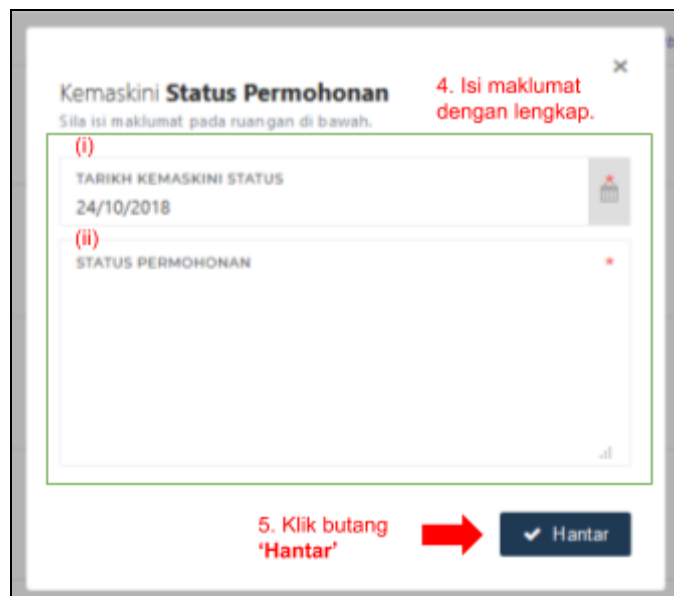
Kemaskini **Status Permohonan**

Sila isi maklumat pada ruangan di bawah.

4. Isi maklumat dengan lengkap.

×

(i)

TARIKH KEMASKINI STATUS

24/10/2018

(ii)

STATUS PERMOHONAN *

5. Klik butang **'Hantar'**

Hantar